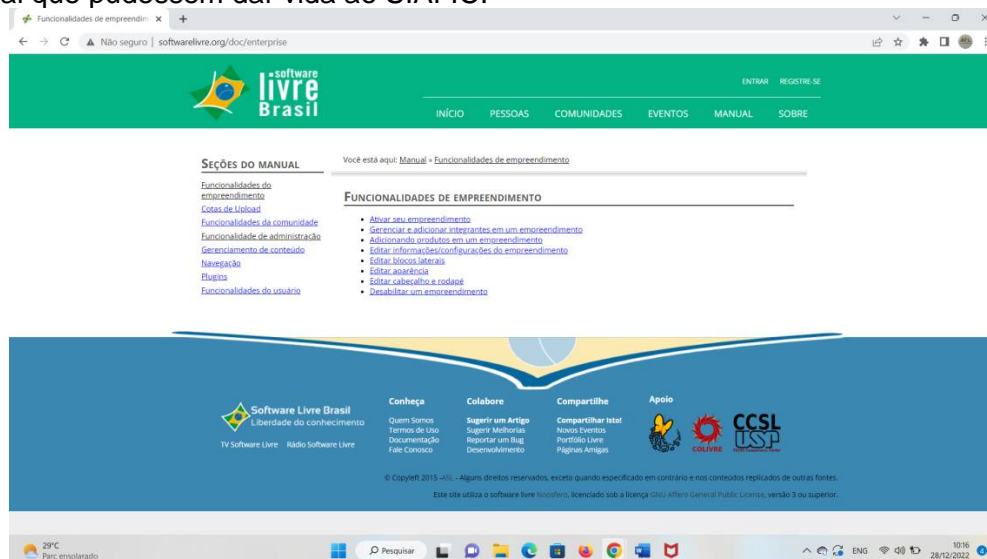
al que pudessem dar vida ao SIAPS.

Funcionalidades de empreendim ×

Não seguro | softwarelivre.org/doc/enterprise

software livre Brasil

ENTRAR REGISTRE-SE

INÍCIO PESSOAS COMUNIDADES EVENTOS MANUAL SOBRE

SEÇÕES DO MANUAL

Funcionalidades do empreendimento
Cotas de Upload
Funcionalidades da comunidade
Funcionalidade de administração
Gerenciamento de conteúdo
Navegação
Plugins
Funcionalidades do usuário

Você está aqui: Manual » Funcionalidades de empreendimento

FUNCIONALIDADES DE EMPREENDIMENTO

• Ativar seu empreendimento
• Gerenciar e adicionar integrantes em um empreendimento
• Adicionando produtos em um empreendimento
• Editar informações/configurações do empreendimento
• Editar blocos laterais
• Editar aparência
• Editar cabeçalho e rodapé
• Desabilitar um empreendimento

Software Livre Brasil
Liberdade do conhecimento

TV Software Livre Rádio Software Livre

Conheça
Quem Somos
Termos de Uso
Documentação
Fale Conosco

Colabore
Sugerir um Artigo
Sugerir Melhorias
Reportar um Bug
Desenvolvimento

Compartilhe
Compartilhar isto!
Novos Eventos
Portfólio Livre
Páginas Amigas

Apoio

COLIVRE

CCSL USP

© Copyleft 2015 - ASL - Alguns direitos reservados, exceto quando especificado em contrário e nos conteúdos replicados de outras fontes.

Este site utiliza o software livre Noosfero, licenciado sob a licença GNU Affero General Public License, versão 3 ou superior.

29°C
Parc ensolarado

Pesquisar

ENG

10:16
28/12/2022